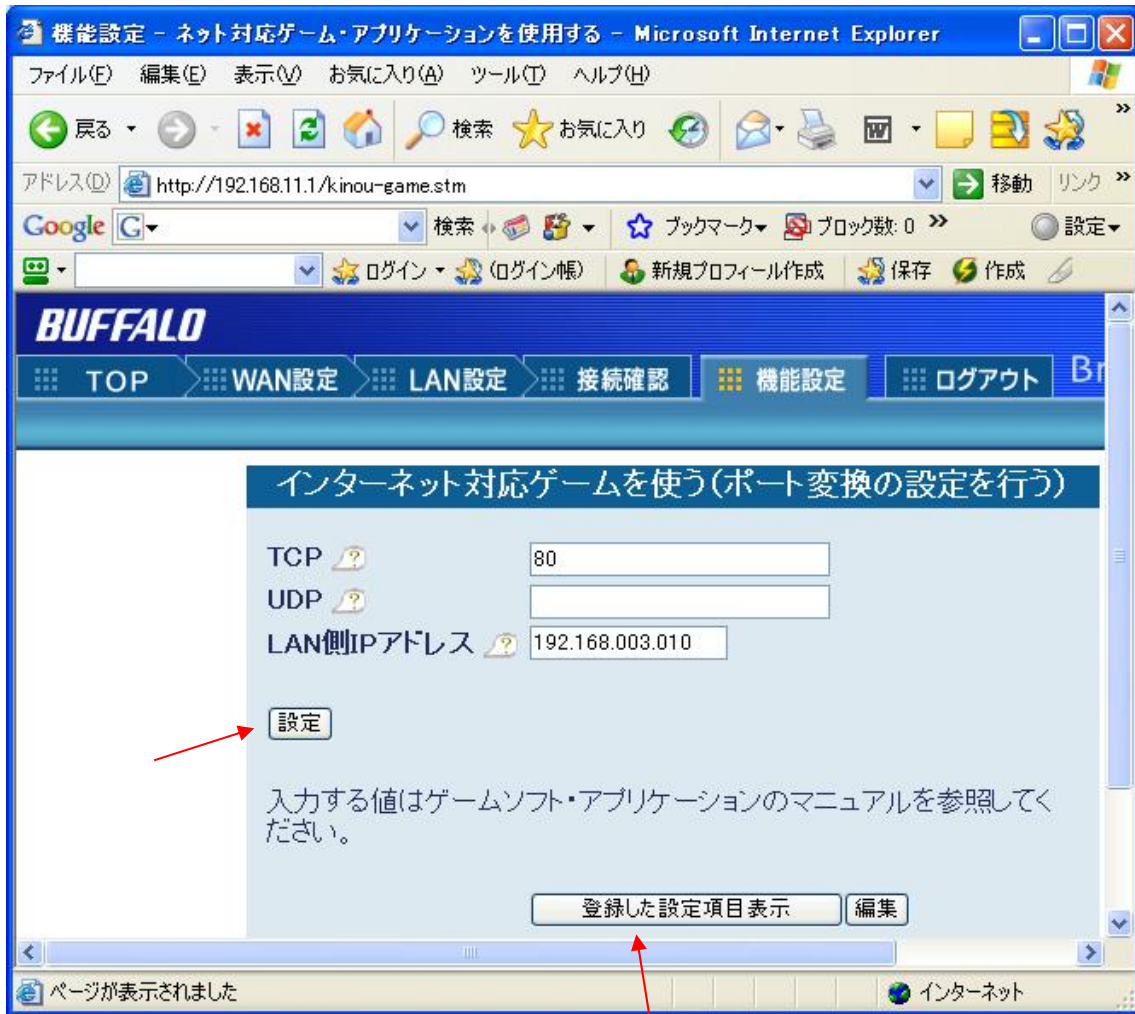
機能設定 – ネット対応ゲーム・アプリケーションを使用する – Microsoft Internet Explorer

ファイル(F) 編集(E) 表示(V) お気に入り(A) ツール(T) ヘルプ(H)

戻る 検索 お気に入り

アドレス(D) http://192.168.11.1/kinou-game.stm 移動 リンク

Google G 検索 ブックマーク ブロック数: 0 設定

ログイン (ログイン帳) 新規プロフィール作成 保存 作成

BUFFALO

TOP WAN設定 LAN設定 接続確認 機能設定 ログアウト Br

インターネット対応ゲームを使う(ポート変換の設定を行う)

TCP 80

UDP

LAN側IPアドレス 192.168.003.010

設定

入力する値はゲームソフト・アプリケーションのマニュアルを参照してください。

登録した設定項目表示 編集

ページが表示されました

インターネット